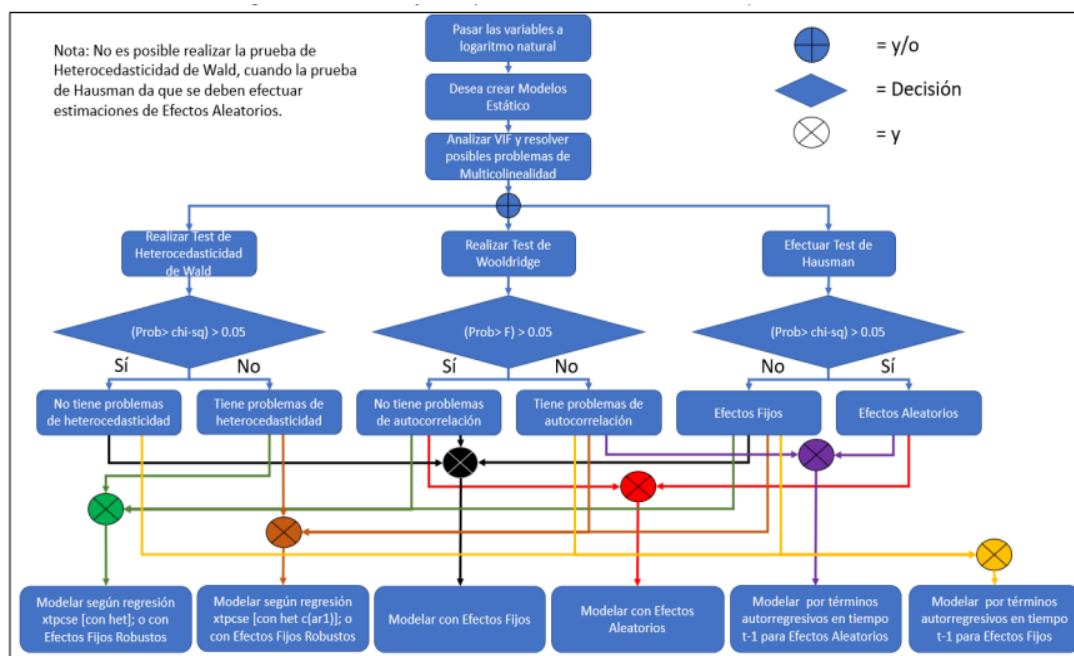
Nota: No es posible realizar la prueba de Heterocedasticidad de Wald, cuando la prueba de Hausman da que se deben efectuar estimaciones de Efectos Aleatorios.

Pasar las variables a logaritmo natural

Desea crear Modelos Estático

Analizar VIF y resolver posibles problemas de Multicolinealidad

= y/o

= Decisión

= y

Realizar Test de Heterocedasticidad de Wald

Realizar Test de Wooldridge

Efectuar Test de Hausman

(Prob> chi-sq) > 0.05

(Prob> F) > 0.05

(Prob> chi-sq) > 0.05

Sí

No

Sí

No

No

Sí

No tiene problemas de heterocedasticidad

Tiene problemas de heterocedasticidad

No tiene problemas de autocorrelación

Tiene problemas de autocorrelación

Efectos Fijos

Efectos Aleatorios

Modelar según regresión xtpcse [con het]; o con Efectos Fijos Robustos

Modelar según regresión xtpcse [con het c(ar1)]; o con Efectos Fijos Robustos

Modelar con Efectos Fijos

Modelar con Efectos Aleatorios

Modelar por términos autorregresivos en tiempo t-1 para Efectos Aleatorios

Modelar por términos autorregresivos en tiempo t-1 para Efectos Fijos